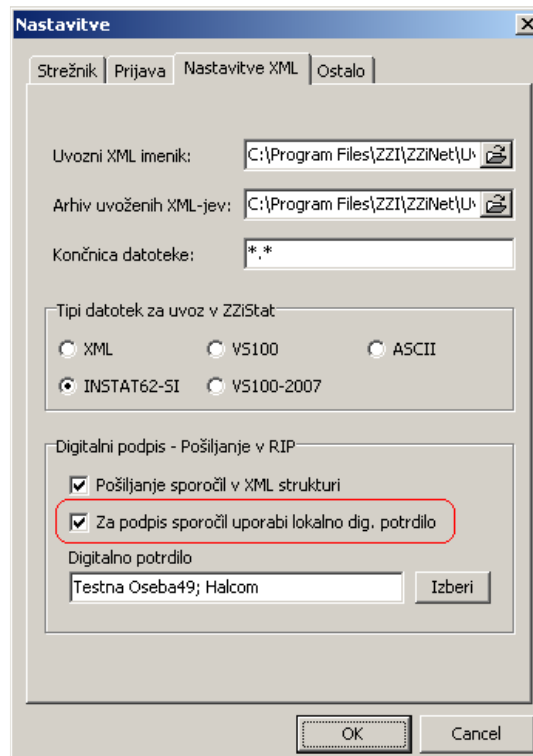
Nastavitve

X

Strežnik | Prijava | Nastavitve XML | Ostalo

Uvozni XML imenik: C:\Program Files\ZZI\ZZiNet\U

Arhiv uvoženih XML-jev: C:\Program Files\ZZI\ZZiNet\U

Končnica datoteke: *.*

Tipi datotek za uvoz v ZZiStat

XML
VS100
ASCII
INSTAT62-SI
VS100-2007

Digitalni podpis - Pošiljanje v RIP

Pošiljanje sporočil v XML strukturi

Za podpis sporočil uporabi lokalno dig. potrdilo

Digitalno potrdilo

Testna Oseba49; Halcom

Izberi

OK

Cancel